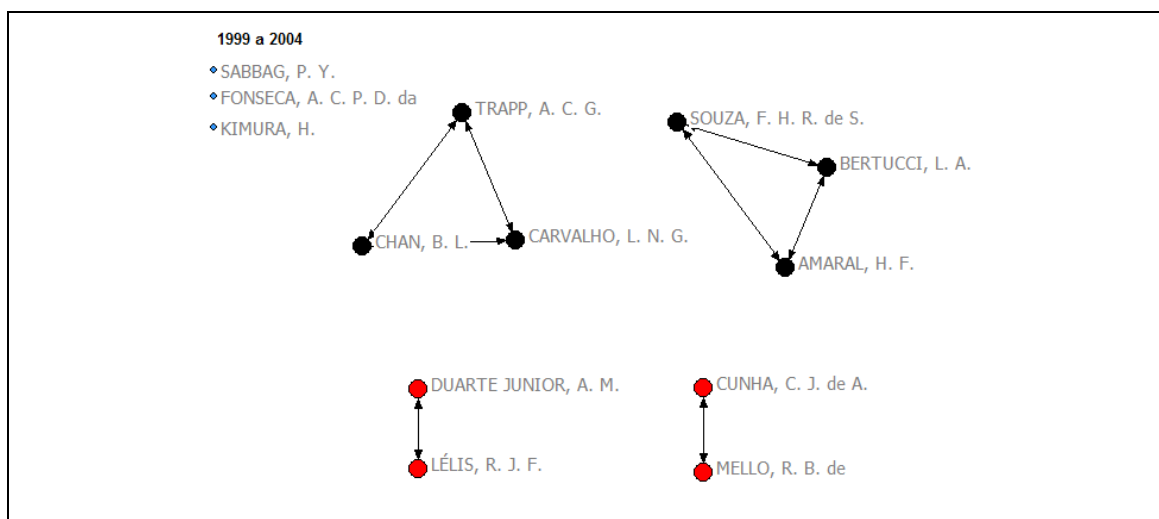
1999 a 2004

SABBAG, P. Y.
FONSECA, A. C. P. D. da
KIMURA, H.

TRAPP, A. C. G.
CHAN, B. L.
CARVALHO, L. N. G.

SOUZA, F. H. R. de S.
BERTUCCI, L. A.
AMARAL, H. F.

DUARTE JUNIOR, A. M.
LÉLIS, R. J. F.

CUNHA, C. J. de A.
MELLO, R. B. de